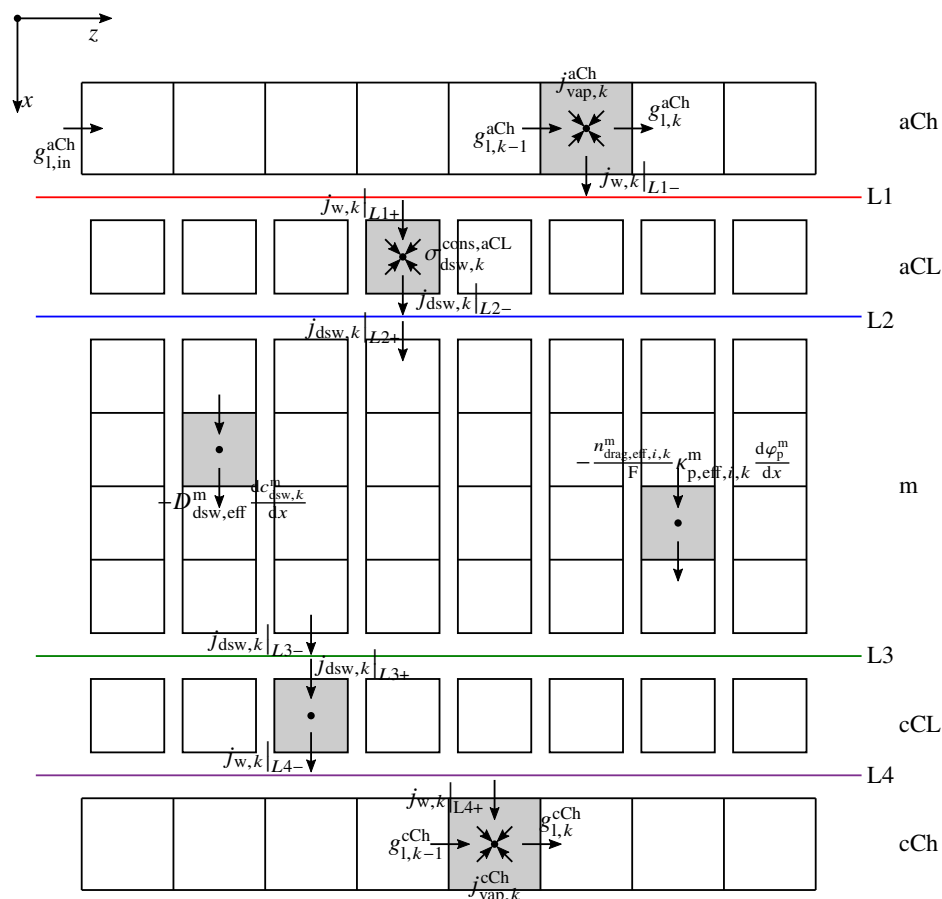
$z$

$x$

$g_{\mathrm{l,in}}^{\mathrm{aCh}}$

$j_{\mathrm{vap},k}^{\mathrm{aCh}}$

$g_{\mathrm{l},k-1}^{\mathrm{aCh}}$

$g_{\mathrm{l},k}^{\mathrm{aCh}}$

aCh

$j_{\mathrm{w},k}\big|_{L1-}$

L1

$j_{\mathrm{w},k}\big|_{L1+}$

$\sigma_{\mathrm{dsw},k}^{\mathrm{cons,aCL}}$

aCL

$j_{\mathrm{dsw},k}\big|_{L2-}$

L2

$j_{\mathrm{dsw},k}\big|_{L2+}$

$-\frac{n_{\mathrm{drag,eff},i,k}^{\mathrm{m}}}{\mathrm{F}}\kappa_{\mathrm{p,eff},i,k}^{\mathrm{m}}\frac{\mathrm{d}\varphi_{\mathrm{p}}^{\mathrm{m}}}{\mathrm{d}x}$

m

$-D_{\mathrm{dsw,eff}}^{\mathrm{m}}\frac{\mathrm{d}c_{\mathrm{dsw},k}^{\mathrm{m}}}{\mathrm{d}x}$

$j_{\mathrm{dsw},k}\big|_{L3-}$

L3

$j_{\mathrm{dsw},k}\big|_{L3+}$

cCL

$j_{\mathrm{w},k}\big|_{L4-}$

L4

$j_{\mathrm{w},k}\big|_{L4+}$

$g_{\mathrm{l},k-1}^{\mathrm{cCh}}$

$g_{\mathrm{l},k}^{\mathrm{cCh}}$

cCh

$j_{\mathrm{vap},k}^{\mathrm{cCh}}$